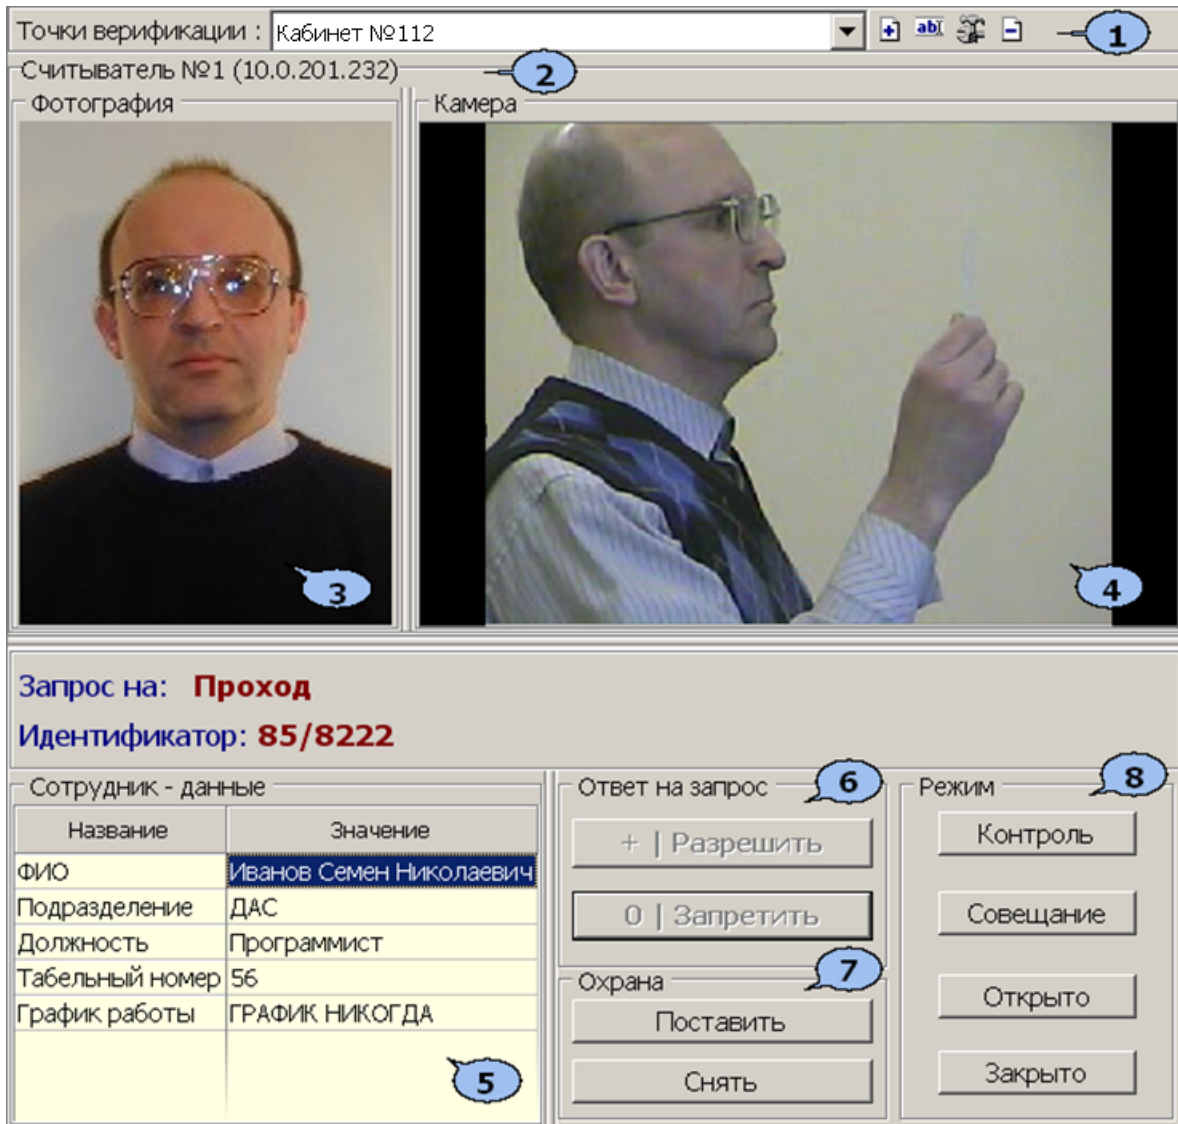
Точки верификации : Кабинет №112

1

Считыватель №1 (10.0.201.232)

2

Фотография

Камера

3

4

Запрос на: Проход

Идентификатор: 85/8222

Сотрудник - данные

| Название | Значение |
|---|---|
| ФИО | Иванов Семен Николаевич |
| Подразделение | ДАС |
| Должность | Программист |
| Табельный номер | 56 |
| График работы | ГРАФИК НИКОГДА |

5

Ответ на запрос

6

+ | Разрешить

0 | Запретить

Охрана

7

Поставить

Снять

Режим

8

Контроль

Совещание

Открыто

Закрыто